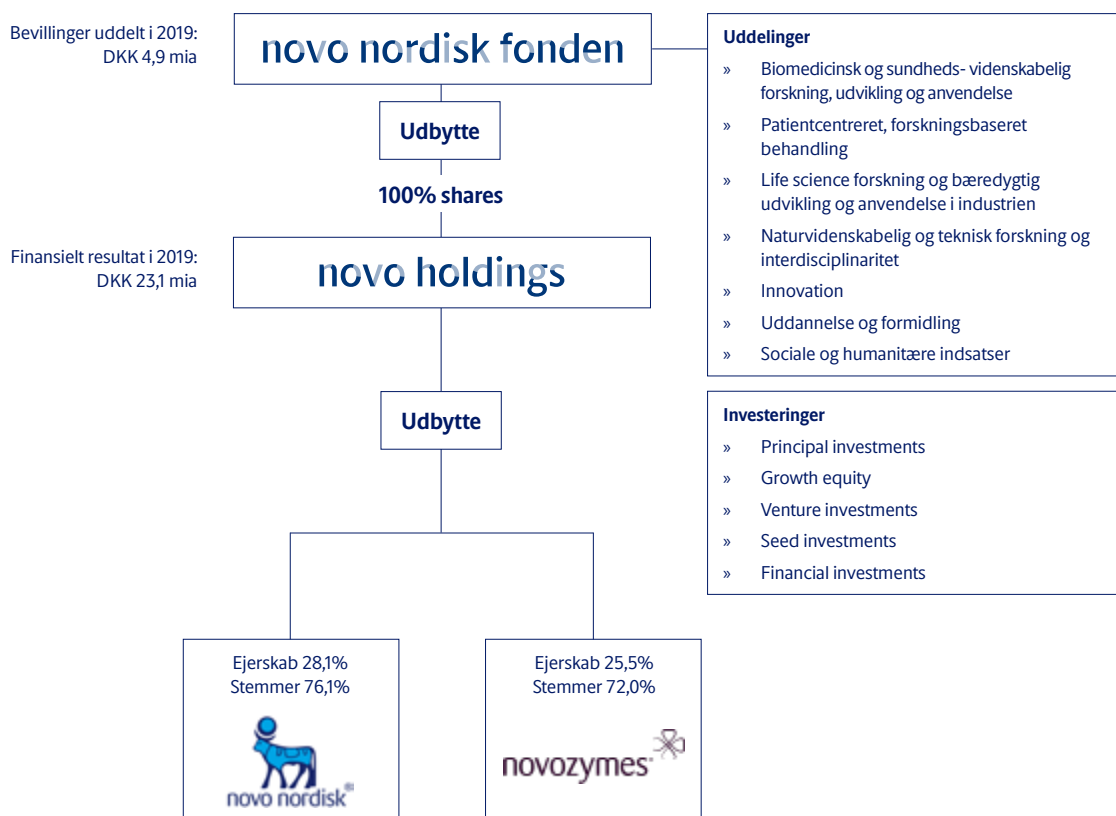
Bevillinger uddelt i 2019:
DKK 4,9 mia

novo nordisk fonden

Uddelinger
» Biomedicinsk og sundheds- videnskabelig forskning, udvikling og anvendelse
» Patientcentreret, forskningsbaseret behandling
» Life science forskning og bæredygtig udvikling og anvendelse i industrien
» Naturvidenskabelig og teknisk forskning og interdisciplinaritet
» Innovation
» Uddannelse og formidling
» Sociale og humanitære indsatser

Udbytte

100% shares

Finansielt resultat i 2019:
DKK 23,1 mia

novo holdings

Udbytte

Investeringer
» Principal investments
» Growth equity
» Venture investments
» Seed investments
» Financial investments

Ejerskab 28,1%
Stemmer 76,1%

novo nordisk®

Ejerskab 25,5%
Stemmer 72,0%

novozymes